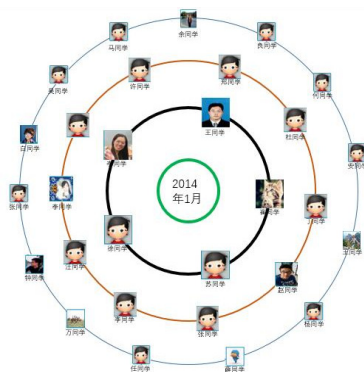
2014
年1月

余同学
马同学
龚同学
许同学
郑同学
何同学
吴同学
王同学
杜同学
安同学
宋同学
同学
张同学
李同学
崔同学
同学
徐同学
王同学
江同学
苏同学
邓同学
韩同学
赵同学
万同学
李同学
张同学
杨同学
任同学
薛同学